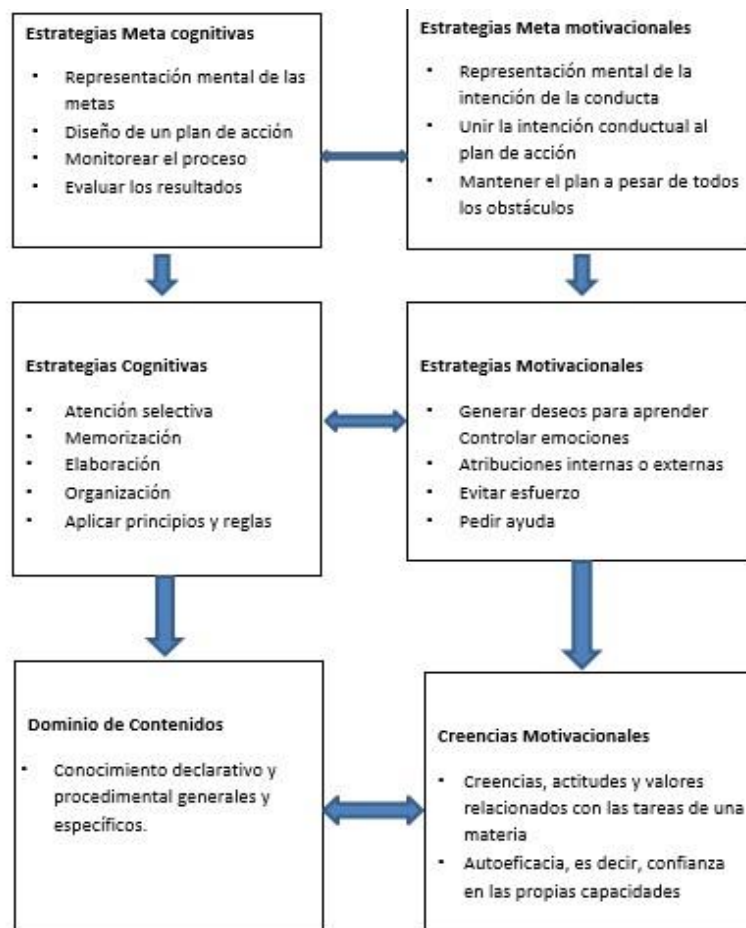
**Estrategias Meta cognitivas**

- Representación mental de las metas
- Diseño de un plan de acción
- Monitorear el proceso
- Evaluar los resultados

**Estrategias Meta motivacionales**

- Representación mental de la intención de la conducta
- Unir la intención conductual al plan de acción
- Mantener el plan a pesar de todos los obstáculos

**Estrategias Cognitivas**

- Atención selectiva
- Memorización
- Elaboración
- Organización
- Aplicar principios y reglas

**Estrategias Motivacionales**

- Generar deseos para aprender Controlar emociones
- Atribuciones internas o externas
- Evitar esfuerzo
- Pedir ayuda

**Dominio de Contenidos**

- Conocimiento declarativo y procedimental generales y específicos.

**Creencias Motivacionales**

- Creencias, actitudes y valores relacionados con las tareas de una materia
- Autoeficacia, es decir, confianza en las propias capacidades